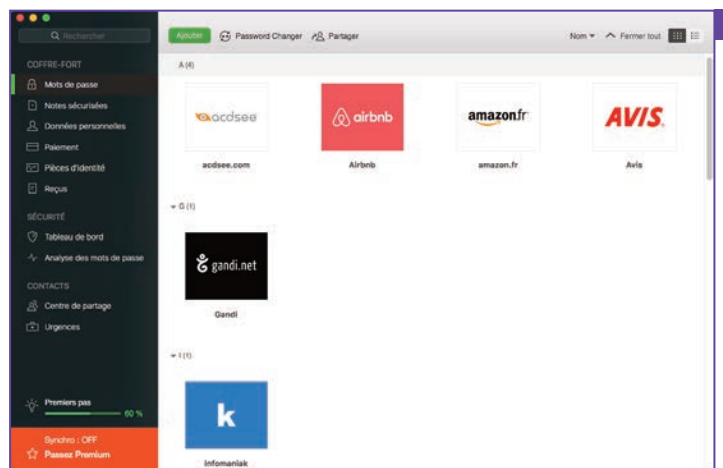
Rechercher

COFFRE-FORT
Mots de passe
Notes sécurisées
Données personnelles
Paiement
Pièces d'identité
Reçus

SÉCURITÉ
Tableau de bord
Analyse des mots de passe

CONTACTS
Centre de partage
Urgences

Premiers pas
60 %

Synchro : OFF
Passez Premium

Ajouter
Password Changer
Partager
Nom
Fermer tout

A (4)

acdsee
acdsee.com

airbnb
Airbnb

amazon.fr
amazon.fr

AVIS
Avis

G (1)

gandi.net
Gandi

I (1)

k
Infomaniak